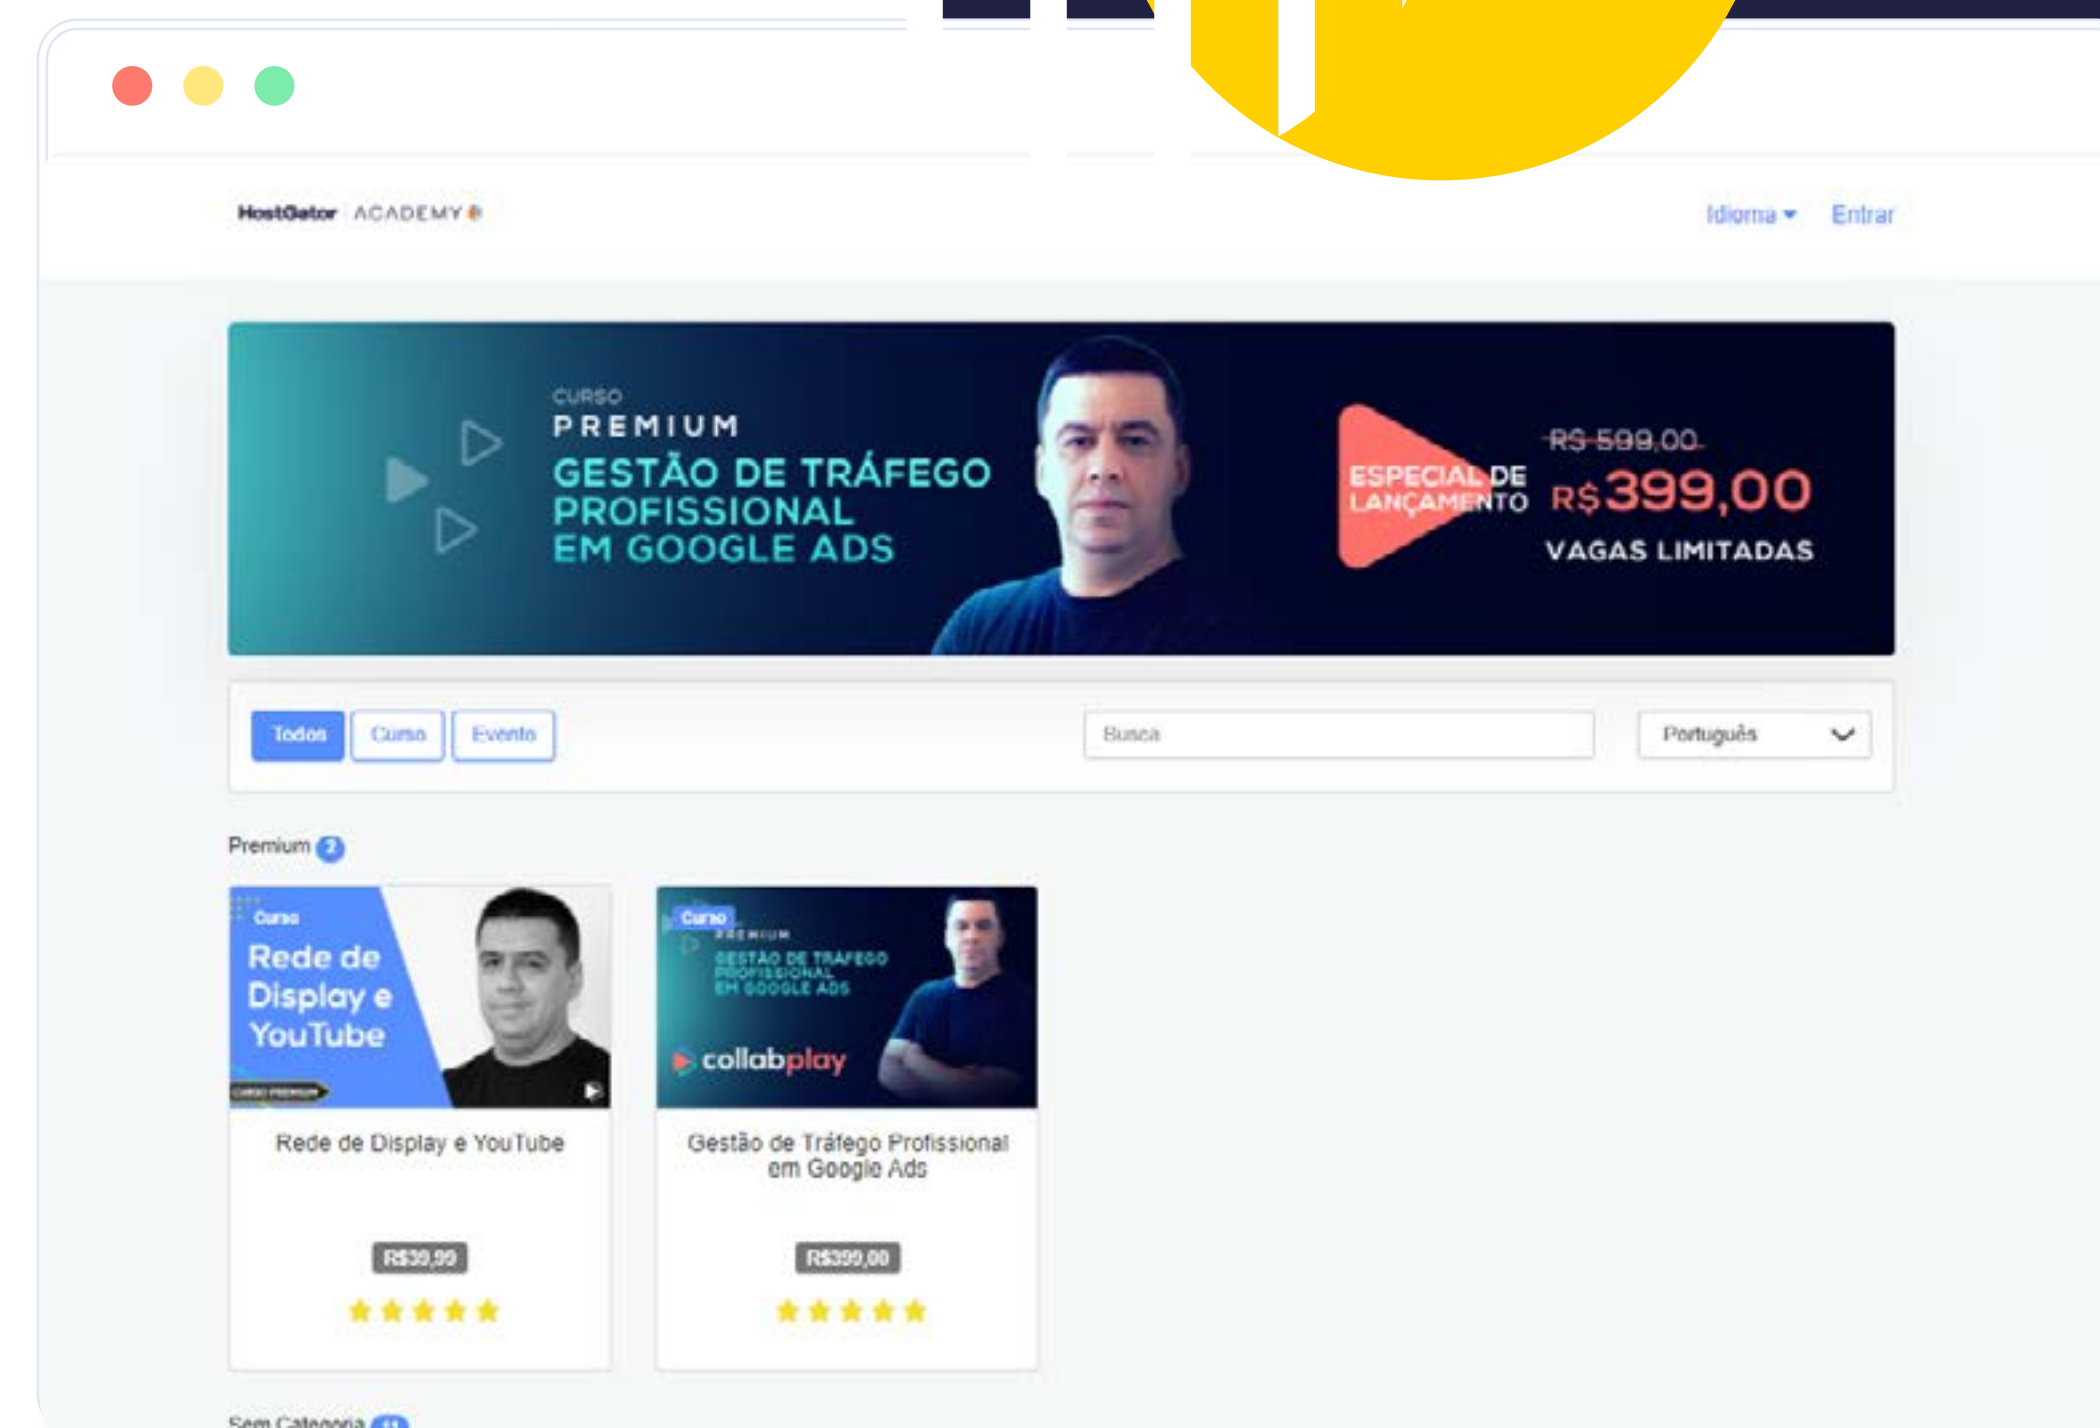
HostGator ACADEMY

Idioma Entrar

CURSO
PREMIUM
GESTÃO DE TRÁFEGO PROFISSIONAL EM GOOGLE ADS

ESPECIAL DE LANÇAMENTO

~~R$ 599,00~~
R$399,00
VAGAS LIMITADAS

Todos Curso Evento

Busca

Português

Premium 2

Curso
Rede de Display e YouTube
CURSO PREMIUM

Curso
PREMIUM
GESTÃO DE TRÁFEGO PROFISSIONAL EM GOOGLE ADS
collabplay

Rede de Display e YouTube

R$39,99

Gestão de Tráfego Profissional em Google Ads

R$399,00

Sem Categoria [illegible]